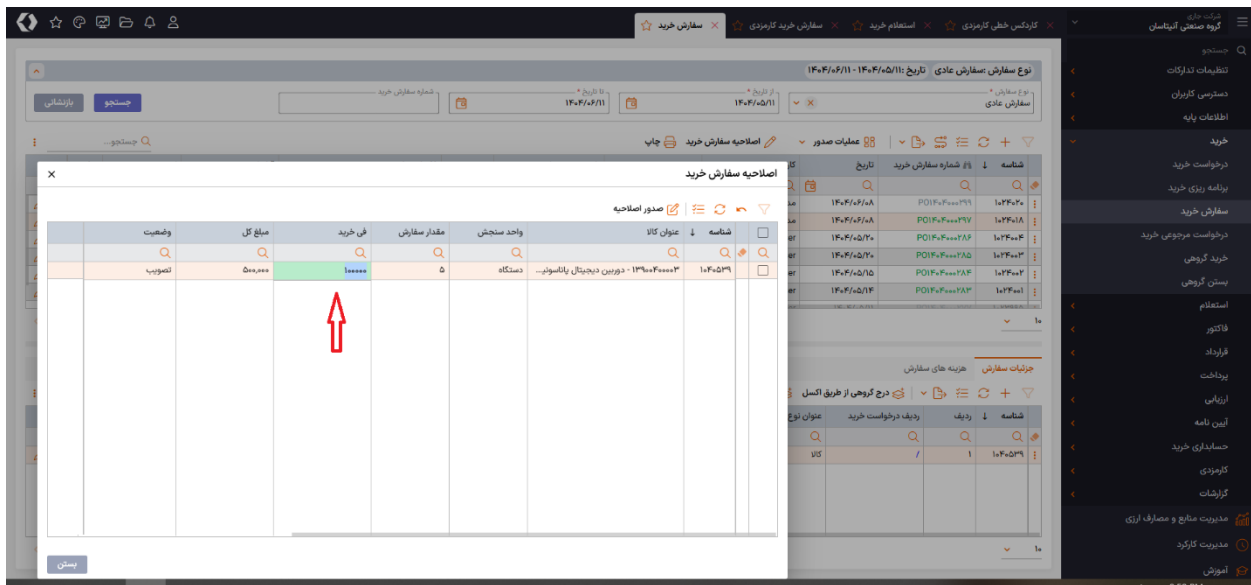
شرکت جاری
گروه صنعتی آتیناسان

سفارش خرید | سفارش خرید کارمزدی | استعلام خرید | کاردکس خطی کارمزدی

جستجو
تنظیمات تدارکات
دسترسی کاربران
اطلاعات پایه
خرید
درخواست خرید
برنامه ریزی خرید
سفارش خرید
درخواست مرجوعی خرید
خرید گروهی
بستن گروهی
استعلام
فاکتور
قرارداد
پرداخت
ارزیابی
آیین نامه
حسابداری خرید
کارمزدی
گزارشات
مدیریت منابع و مصارف ارزی
مدیریت کارکرد
آموزش

نوع سفارش :سفارش عادی تاریخ :۱۴۰۴/۰۵/۱۱ - ۱۴۰۴/۰۶/۱۱

نوع سفارش * سفارش عادی
از تاریخ * ۱۴۰۴/۰۵/۱۱
تا تاریخ * ۱۴۰۴/۰۶/۱۱
شماره سفارش خرید
جستجو بازنشانی

عملیات صدور | اصلاحیه سفارش خرید | چاپ
جستجو...

| شناسه | شماره سفارش خرید | تاریخ |
|---|---|---|
| ۱۰۲۴۶۰ | PO۱۴۰۴۰۰۰۰۱۹۹ | ۱۴۰۴/۰۶/۰۸ |
| ۱۰۲۴۱۸ | PO۱۴۰۴۰۰۰۰۲۹۷ | ۱۴۰۴/۰۶/۰۸ |
| ۱۰۲۳۰۶ | PO۱۴۰۴۰۰۰۰۲۸۶ | ۱۴۰۴/۰۵/۲۰ |
| ۱۰۲۳۰۳ | PO۱۴۰۴۰۰۰۰۲۸۵ | ۱۴۰۴/۰۵/۲۰ |
| ۱۰۲۳۰۲ | PO۱۴۰۴۰۰۰۰۲۸۴ | ۱۴۰۴/۰۵/۱۵ |
| ۱۰۲۳۰۱ | PO۱۴۰۴۰۰۰۰۲۸۳ | ۱۴۰۴/۰۵/۱۴ |

۱۰

جزئیات سفارش | هزینه های سفارش
درج گروهی از طریق اکسل

| شناسه | ردیف | ردیف درخواست خرید | عنوان نوع |
|---|---|---|---|
| ۱۰۴۰۵۳۹ | ۱ | / | کالا |

۱۰

اصلاحیه سفارش خرید
صدور اصلاحیه

| شناسه | عنوان کالا | واحد سنجش | مقدار سفارش | فی خرید | مبلغ کل | وضعیت |
|---|---|---|---|---|---|---|
| ۱۰۴۰۵۳۹ | ۱۳۹۰۰۴۰۰۰۰۳ - دوربین دیجیتال پاناسونیـ... | دستگاه | ۵ | ۱۰۰۰۰۰ | ۵۰۰،۰۰۰ | تصویب |

بستن